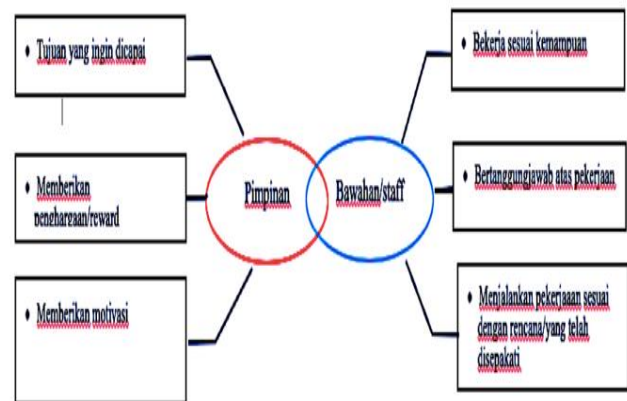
• Tujuan yang ingin dicapai

• Memberikan penghargaan/reward

• Memberikan motivasi

Pimpinan

Bawahan/staff

• Bekerja sesuai kemampuan

• Bertanggungjawab atas pekerjaan

• Menjalankan pekerjaan sesuai dengan rencana/yang telah disepakati